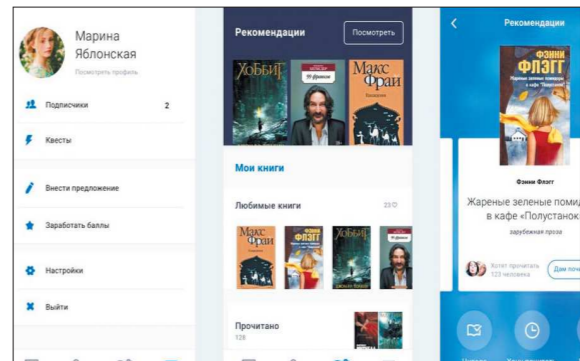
Марина Яблонская
Посмотреть профиль

Подписчики 2

Квесты

Внести предложение

Заработать баллы

Настройки

Выйти

Рекомендации
Посмотреть

ХОББИТ
Макс Фрай

Мои книги

Любимые книги 23

Макс Фрай
Фэнни Флэгг
ХОББИТ

Прочитано
128

Рекомендации

ФЭННИ ФЛЭГГ
Жареные зеленые помидоры в кафе "Полустанок"

Фэнни Флэгг

Жареные зеленые помид в кафе «Полустанок

зарубежная проза

Хотят прочитать 123 человека
Дам почи